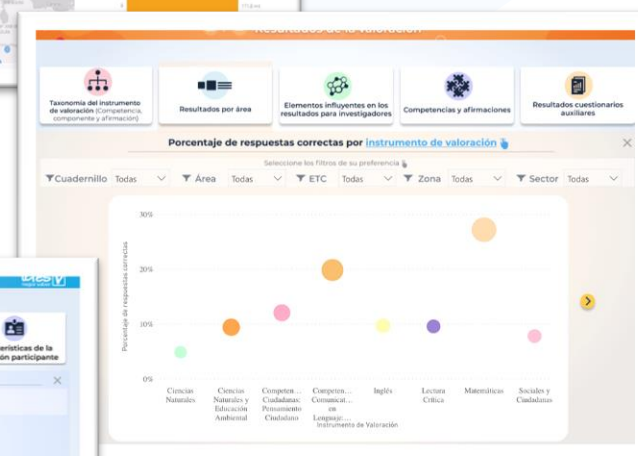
Resultados de la valoración

Taxonomía del instrumento de valoración (Competencias, componente y afirmación)

Resultados por área

Elementos influyentes en los resultados para investigadores

Competencias y afirmaciones

Resultados cuestionarios auxiliares

Porcentaje de respuestas correctas por instrumento de valoración

Seleccione los filtros de su preferencia

Cuadernillo Todas
Área Todas
ETC Todas
Zona Todas
Sector Todas

30%
20%
10%
0%

Porcentaje de respuestas correctas

Ciencias Naturales
Ciencias Naturales y Educación Ambiental
Competen... Cuidadanas: Pensamiento Ciudadano
Competen... Comunicat... en Lenguaje:...
Inglés
Lectura Crítica
Matemáticas
Sociales y Ciudadanas

Instrumento de Valoración

icfes

...eristicas de la ...ón participante